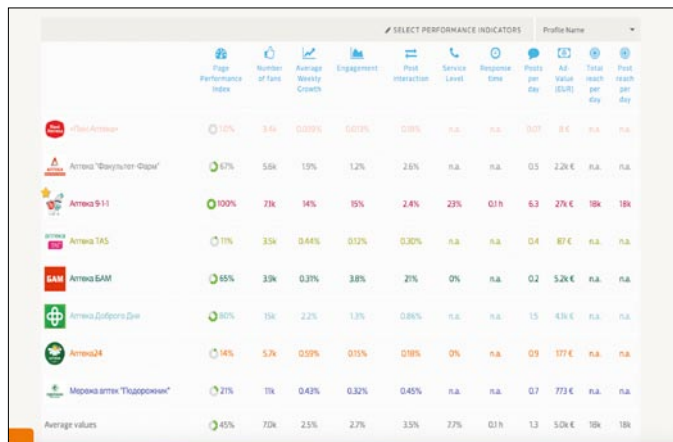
SELECT PERFORMANCE INDICATORS | Profile Name

| | Page Performance Index | Number of fans | Average Weekly Growth | Engagement | Post interaction | Service Level | Response time | Posts per day | Ad-Value (EUR) | Total reach per day | Post reach per day |
|---|---|---|---|---|---|---|---|---|---|---|---|
| «Пані Аптека» | 10% | 3.4k | 0.05% | 0.01% | 0.11% | n.a. | n.a. | 0.07 | 8 € | n.a. | n.a. |
| Аптека "Факультет-Фарм" | 67% | 5.6k | 1.9% | 1.2% | 2.6% | n.a. | n.a. | 0.5 | 2.2k € | n.a. | n.a. |
| Аптека 9-1-1 | 100% | 73k | 14% | 15% | 2.4% | 23% | 0.1 h | 6.3 | 27k € | 18k | 18k |
| Аптека ТАС | 11% | 3.5k | 0.44% | 0.12% | 0.30% | n.a. | n.a. | 0.4 | 87 € | n.a. | n.a. |
| Аптека БАМ | 65% | 3.9k | 0.31% | 3.8% | 21% | 0% | n.a. | 0.2 | 5.2k € | n.a. | n.a. |
| Аптека Доброго Дня | 60% | 15k | 2.2% | 1.3% | 0.86% | n.a. | n.a. | 1.5 | 4.1k € | n.a. | n.a. |
| Аптека24 | 14% | 5.7k | 0.59% | 0.15% | 0.18% | 0% | n.a. | 0.9 | 177 € | n.a. | n.a. |
| Мережа аптек "Подорожник" | 21% | 11k | 0.43% | 0.32% | 0.45% | n.a. | n.a. | 0.7 | 773 € | n.a. | n.a. |
| Average values | 45% | 7.0k | 2.5% | 2.7% | 3.5% | 7.7% | 0.1 h | 1.3 | 5.0k € | 18k | 18k |